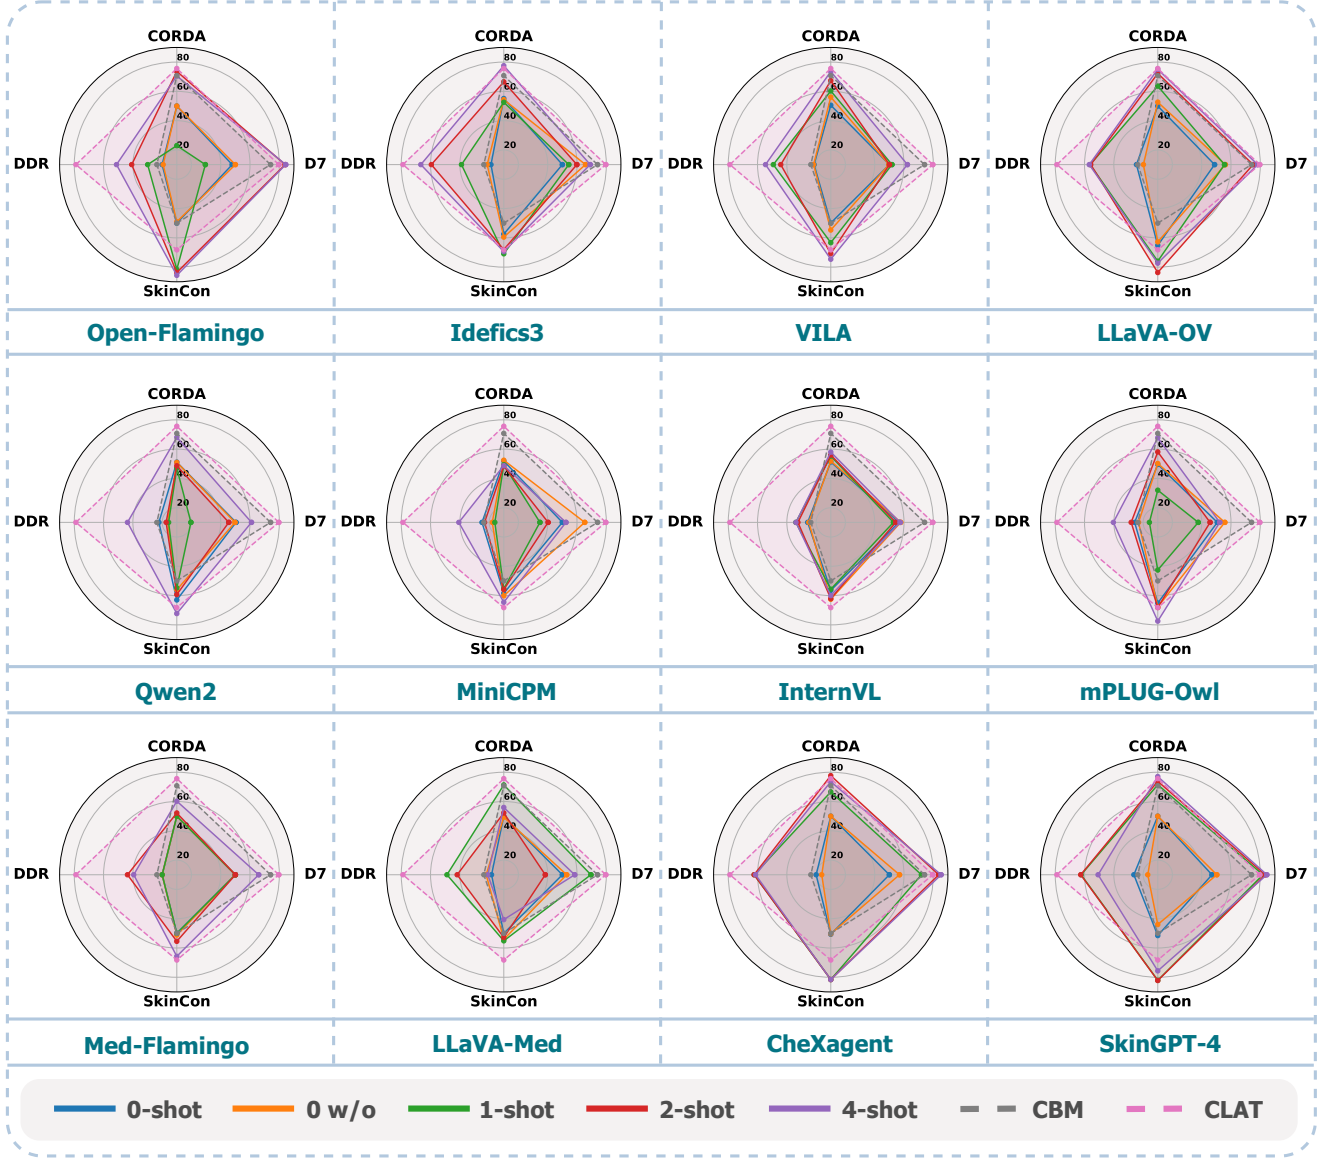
CORDA
80
60
40
20
DDR
D7
SkinCon

Open-Flamingo

CORDA
80
60
40
20
DDR
D7
SkinCon

Idefics3

CORDA
80
60
40
20
DDR
D7
SkinCon

VILA

CORDA
80
60
40
20
DDR
D7
SkinCon

LLaVA-OV

CORDA
80
60
40
20
DDR
D7
SkinCon

Qwen2

CORDA
80
60
40
20
DDR
D7
SkinCon

MiniCPM

CORDA
80
60
40
20
DDR
D7
SkinCon

InternVL

CORDA
80
60
40
20
DDR
D7
SkinCon

mPLUG-Owl

CORDA
80
60
40
20
DDR
D7
SkinCon

Med-Flamingo

CORDA
80
60
40
20
DDR
D7
SkinCon

LLaVA-Med

CORDA
80
60
40
20
DDR
D7
SkinCon

CheXagent

CORDA
80
60
40
20
DDR
D7
SkinCon

SkinGPT-4

0-shot 0 w/o 1-shot 2-shot 4-shot CBM CLAT